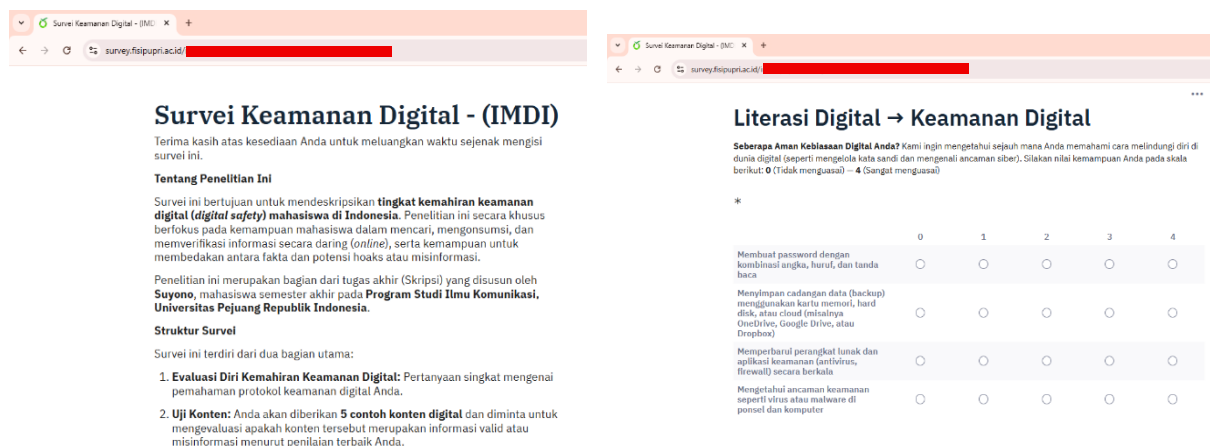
Survei Keamanan Digital - (IMD ×
+
survey.fisipupri.ac.id/

Survei Keamanan Digital - (IMDI)

Terima kasih atas kesediaan Anda untuk meluangkan waktu sejenak mengisi survei ini.

Tentang Penelitian Ini

Survei ini bertujuan untuk mendeskripsikan tingkat kemahiran keamanan digital (digital safety) mahasiswa di Indonesia. Penelitian ini secara khusus berfokus pada kemampuan mahasiswa dalam mencari, mengonsumsi, dan memverifikasi informasi secara daring (online), serta kemampuan untuk membedakan antara fakta dan potensi hoaks atau misinformasi.

Penelitian ini merupakan bagian dari tugas akhir (Skripsi) yang disusun oleh Suyono, mahasiswa semester akhir pada Program Studi Ilmu Komunikasi, Universitas Pejuang Republik Indonesia.

Struktur Survei

Survei ini terdiri dari dua bagian utama:

1. Evaluasi Diri Kemahiran Keamanan Digital: Pertanyaan singkat mengenai pemahaman protokol keamanan digital Anda.

2. Uji Konten: Anda akan diberikan 5 contoh konten digital dan diminta untuk mengevaluasi apakah konten tersebut merupakan informasi valid atau misinformasi menurut penilaian terbaik Anda.

Survei Keamanan Digital - (IMD ×
+
survey.fisipupri.ac.id/

Literasi Digital → Keamanan Digital

Seberapa Aman Keblasaan Digital Anda? Kami ingin mengetahui sejauh mana Anda memahami cara melindungi diri di dunia digital (seperti mengelola kata sandi dan mengenali ancaman siber). Silakan nilai kemampuan Anda pada skala berikut: 0 (Tidak menguasai) → 4 (Sangat menguasai)

*

| | 0 | 1 | 2 | 3 | 4 |
|---|---|---|---|---|---|
| Membuat password dengan kombinasi angka, huruf, dan tanda baca | ○ | ○ | ○ | ○ | ○ |
| Menyimpan cadangan data (backup) menggunakan kartu memori, hard disk, atau cloud (misalnya OneDrive, Google Drive, atau Dropbox) | ○ | ○ | ○ | ○ | ○ |
| Memperbarui perangkat lunak dan aplikasi keamanan (antivirus, firewall) secara berkala | ○ | ○ | ○ | ○ | ○ |
| Mengetahui ancaman keamanan seperti virus atau malware di ponsel dan komputer | ○ | ○ | ○ | ○ | ○ |